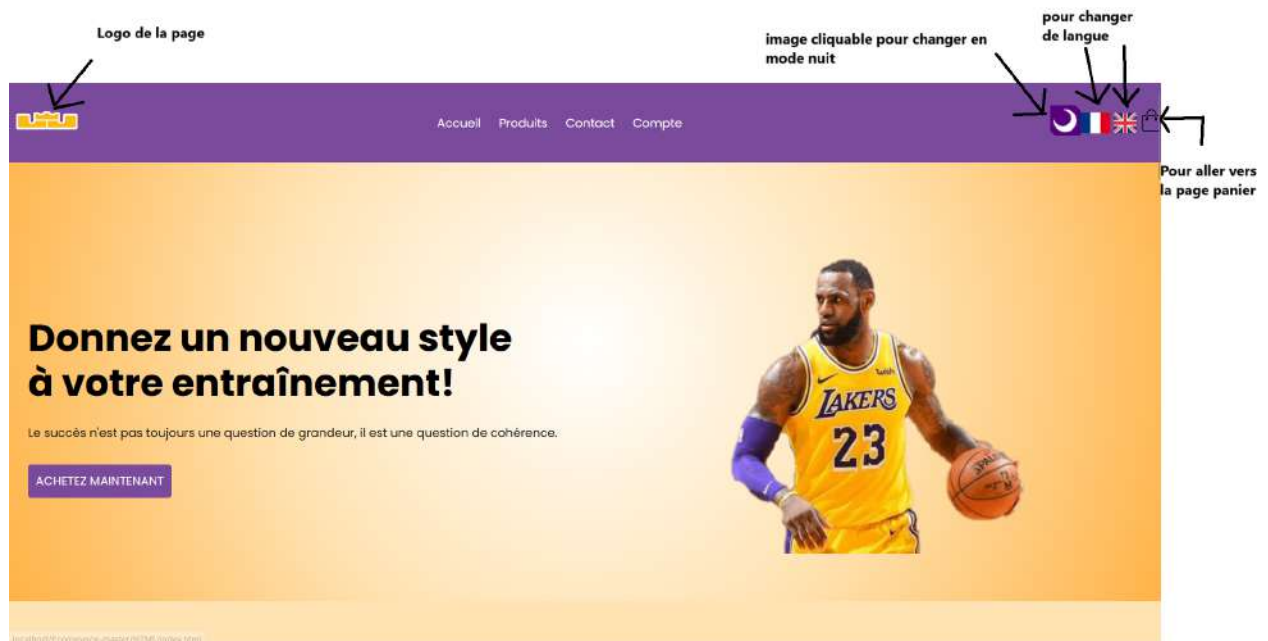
Logo de la page

image cliquable pour changer en mode nuit

pour changer de langue

Accueil Produits Contact Compte

Pour aller vers la page panier

Donnez un nouveau style à votre entraînement!

Le succès n'est pas toujours une question de grandeur, il est une question de cohérence.

ACHETEZ MAINTENANT

LAKERS 23

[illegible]